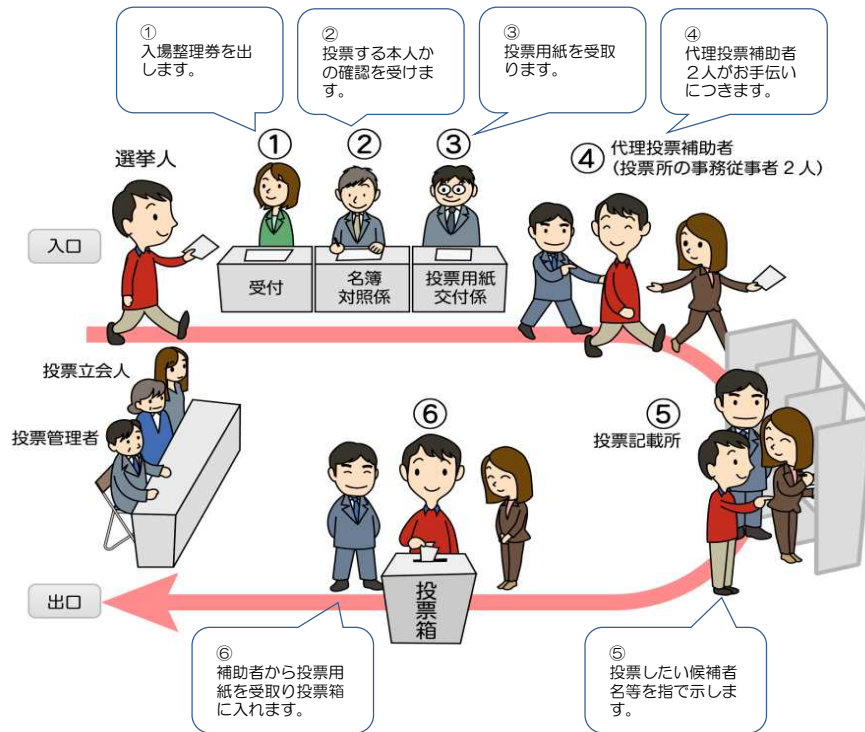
①
入場整理券を出します。

②
投票する本人かの確認を受けます。

③
投票用紙を受取ります。

④
代理投票補助者２人がお手伝いにつきます。

選挙人

①

②

③

④ 代理投票補助者
（投票所の事務従事者２人）

入口

受付

名簿
対照係

投票用紙
交付係

投票立会人

投票管理者

⑥

⑤
投票記載所

投票箱

出口

⑥
補助者から投票用紙を受取り投票箱に入れます。

⑤
投票したい候補者名等を指で示します。